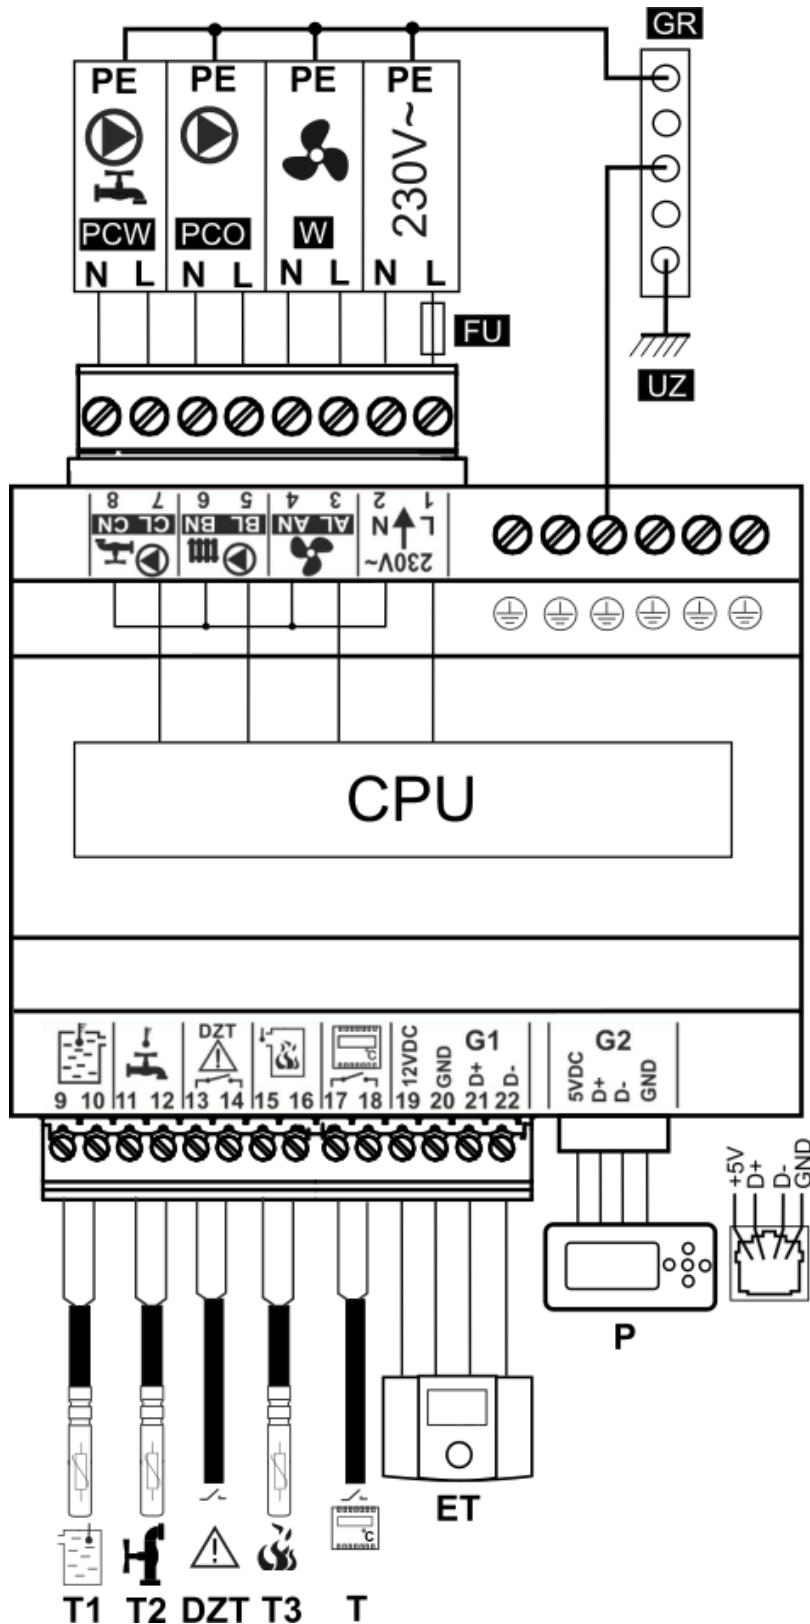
GR

PE PE PE PE

230V~

PCW PCO W

N L N L N L N L

FU

UZ

8 7 6 5 4 3 2 1

CL CN BL BN AL AN N L

230V~

CPU

9 10 11 12 DZT 13 14 15 16 17 18 12VDC 19 GND 20 D+ 21 D- 22 G1

5VDC D+ D- GND G2

+5V D+ D- GND

P

ET

T1 T2 DZT T3 T